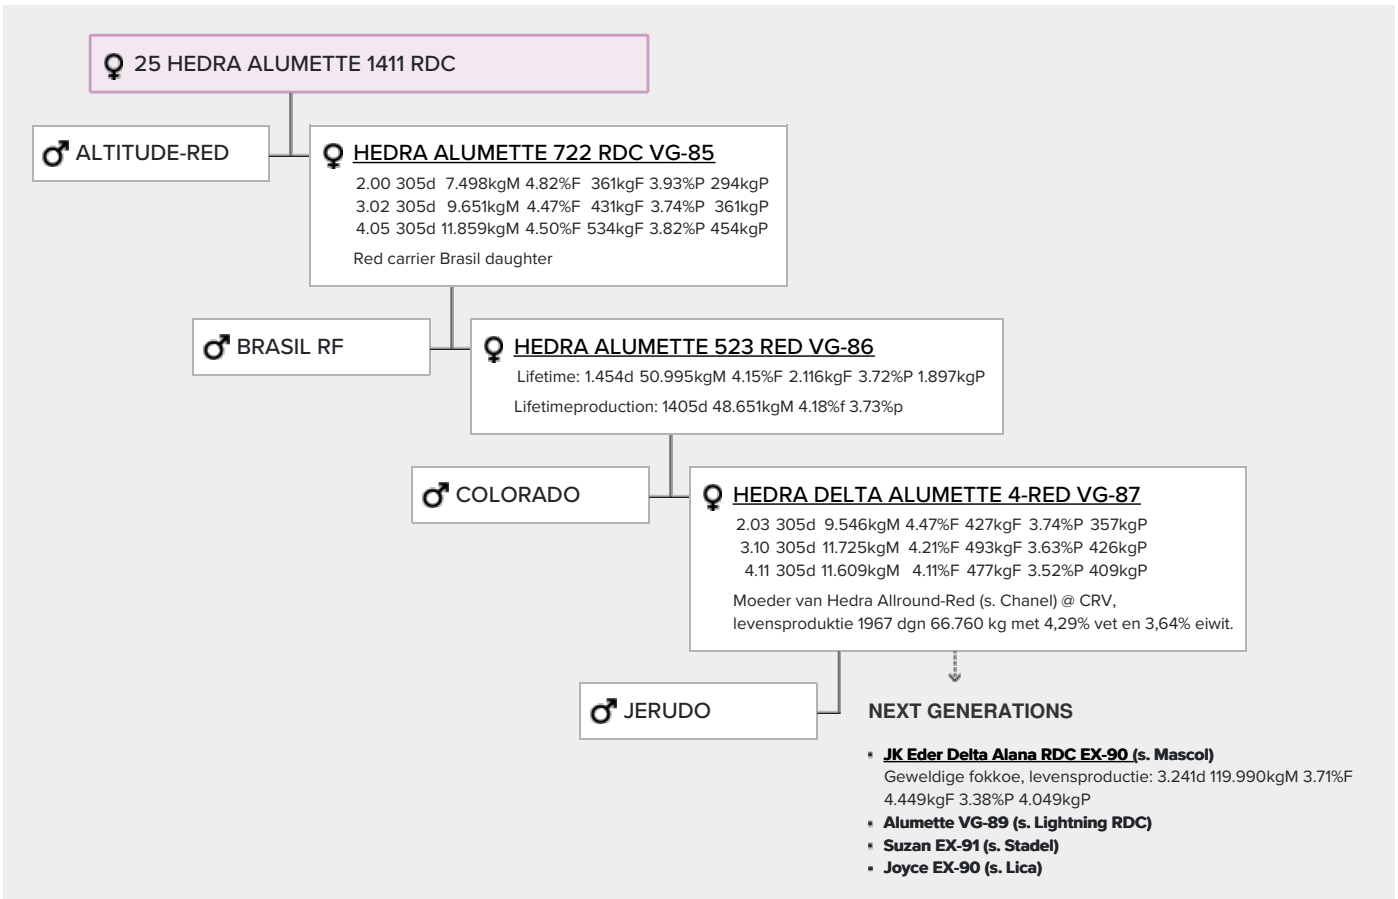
♀ 25 HEDRA ALUMETTE 1411 RDC

♂ ALTITUDE-RED

♀ HEDRA ALUMETTE 722 RDC VG-85
2.00 305d 7.498kgM 4.82%F 361kgF 3.93%P 294kgP
3.02 305d 9.651kgM 4.47%F 431kgF 3.74%P 361kgP
4.05 305d 11.859kgM 4.50%F 534kgF 3.82%P 454kgP
Red carrier Brasil daughter

♂ BRASIL RF

♀ HEDRA ALUMETTE 523 RED VG-86
Lifetime: 1.454d 50.995kgM 4.15%F 2.116kgF 3.72%P 1.897kgP
Lifetimeproduction: 1405d 48.651kgM 4.18%f 3.73%p

♂ COLORADO

♀ HEDRA DELTA ALUMETTE 4-RED VG-87
2.03 305d 9.546kgM 4.47%F 427kgF 3.74%P 357kgP
3.10 305d 11.725kgM 4.21%F 493kgF 3.63%P 426kgP
4.11 305d 11.609kgM 4.11%F 477kgF 3.52%P 409kgP
Moeder van Hedra Allround-Red (s. Chanel) @ CRV, levensproduktie 1967 dgn 66.760 kg met 4,29% vet en 3,64% eiwit.

♂ JERUDO

NEXT GENERATIONS

- JK Eder Delta Alana RDC EX-90 (s. Mascol)
Geweldige fokkoe, levensproductie: 3.241d 119.990kgM 3.71%F 4.449kgF 3.38%P 4.049kgP
- Alumette VG-89 (s. Lightning RDC)
- Suzan EX-91 (s. Stadel)
- Joyce EX-90 (s. Lica)